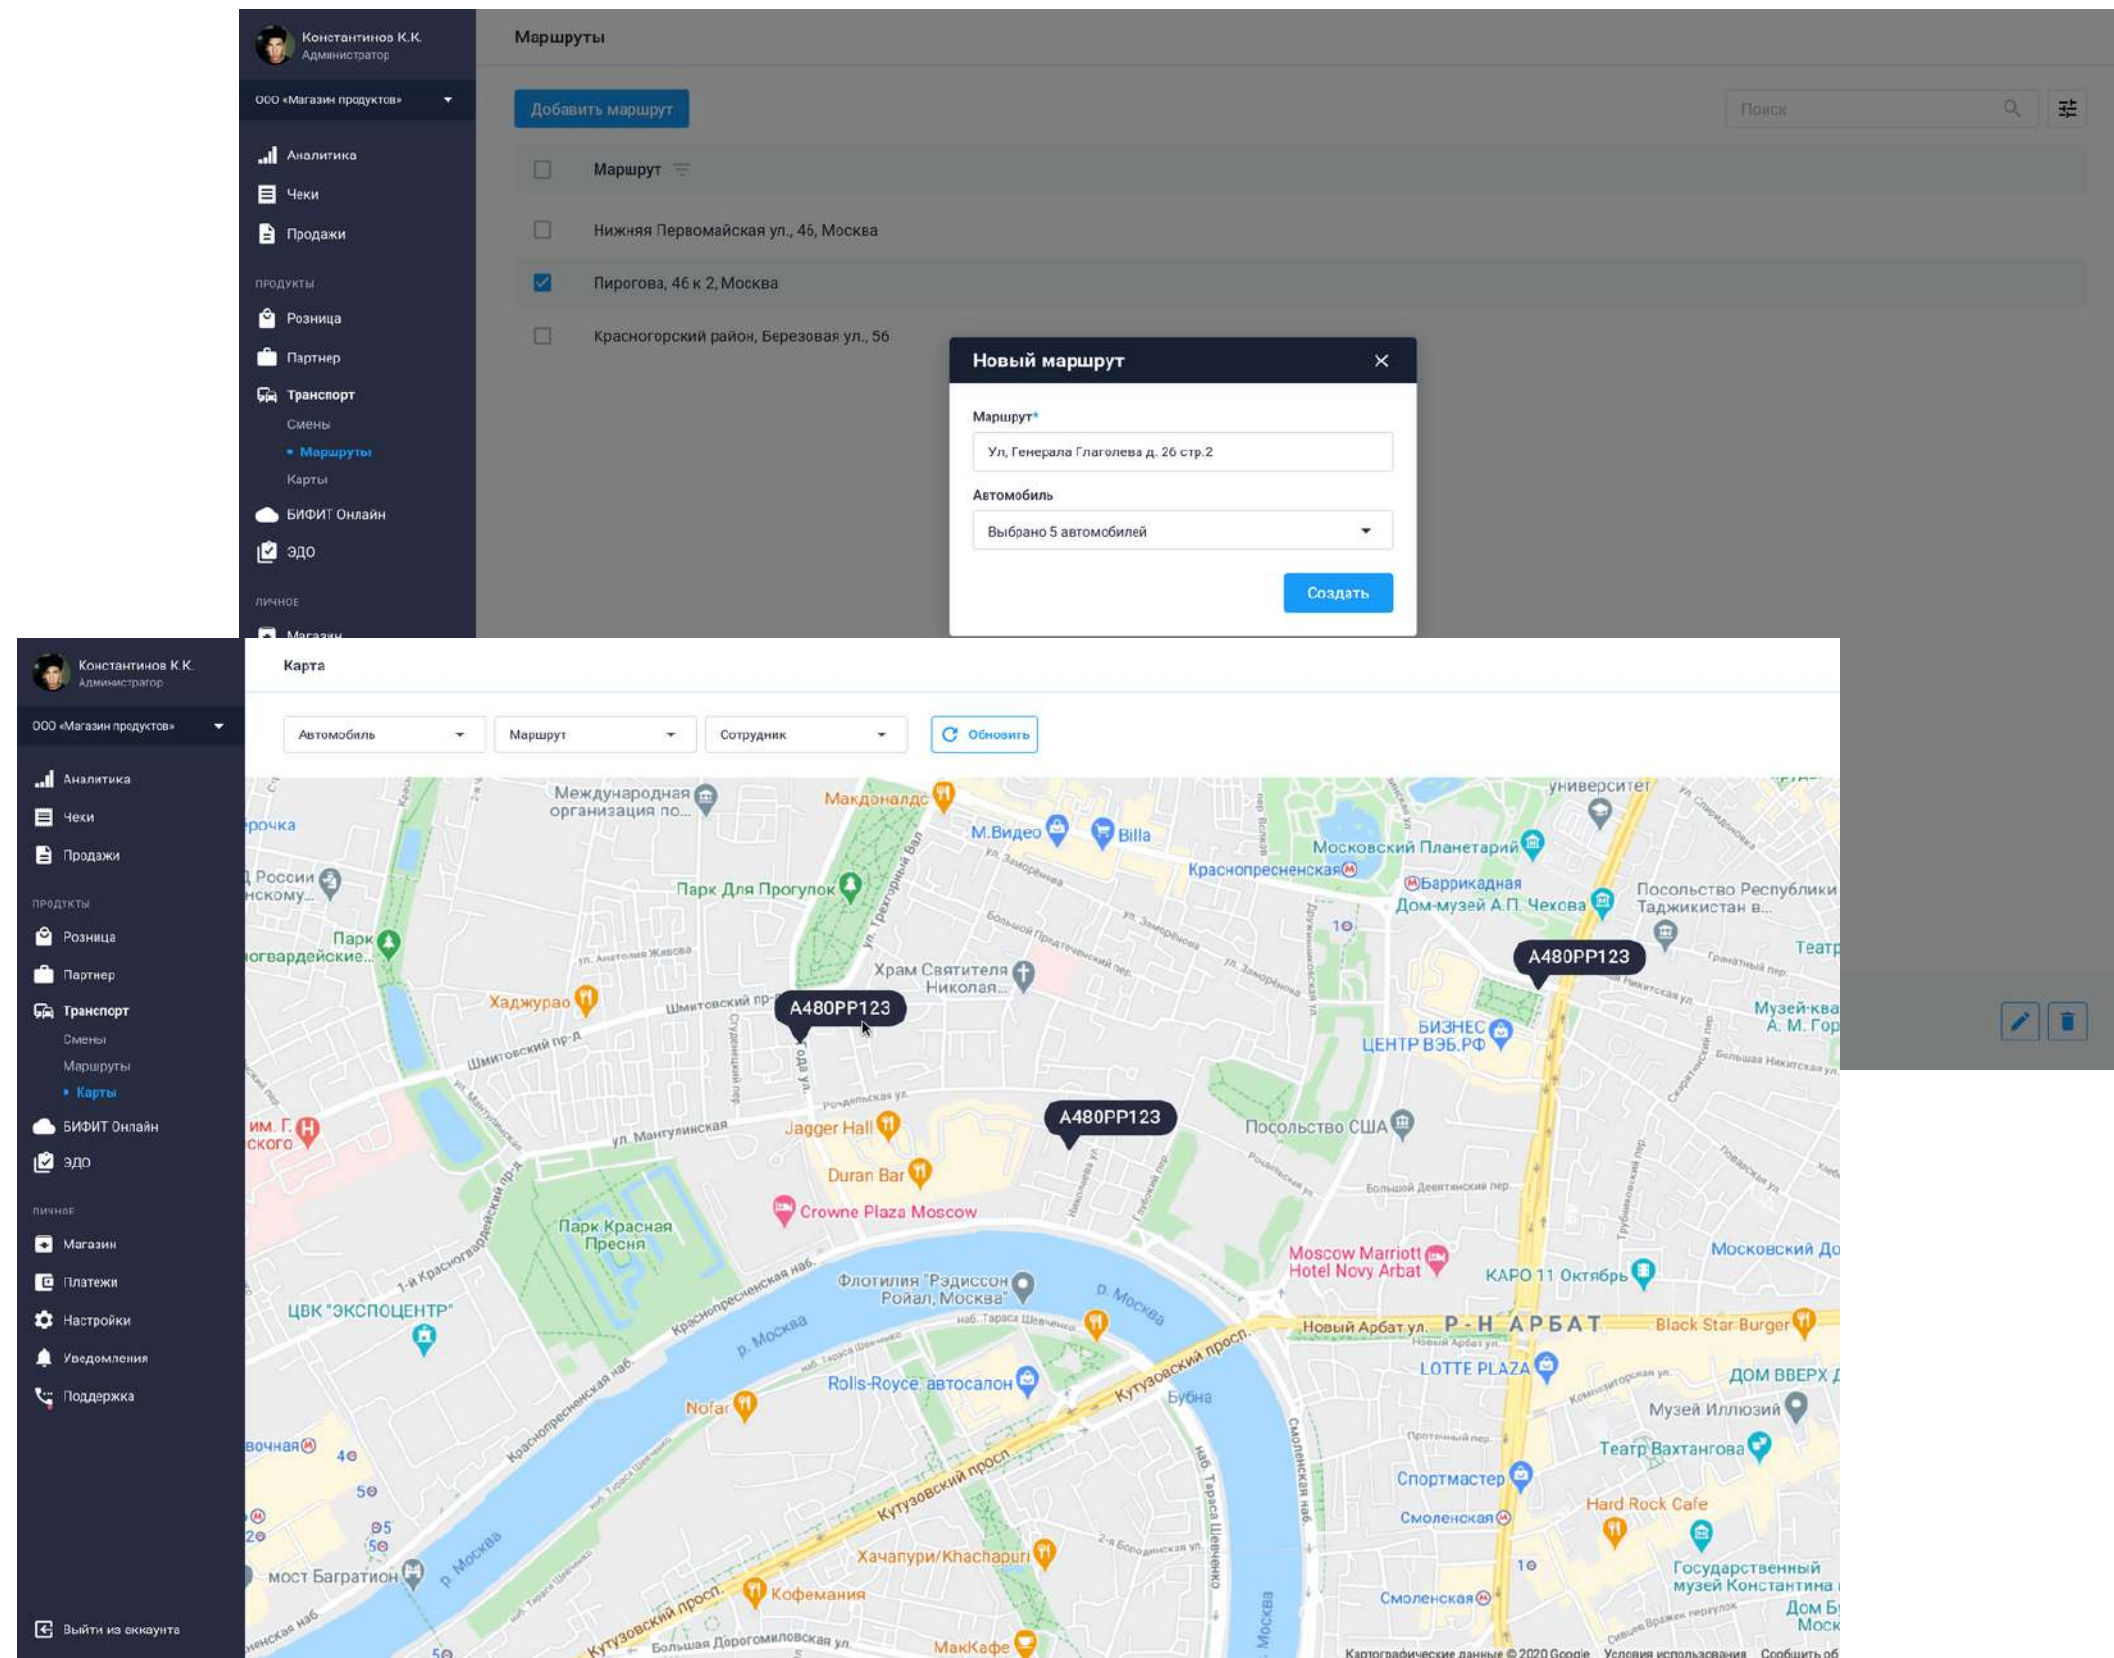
Константинов К.К.
Администратор

ООО «Магазин продуктов»

Аналитика
Чеки
Продажи

ПРОДУКТЫ
Розница
Партнер
Транспорт
Смены
Маршруты
Карты
БИФИТ Онлайн
ЭДО

ЛИЧНОЕ
Магазин

Маршруты

Добавить маршрут

Поиск

| | Маршрут |
|---|---|
| | Нижняя Первомайская ул., 46, Москва |
| ✓ | Пирогова, 46 к 2, Москва |
| | Красногорский район, Березовая ул., 56 |

Новый маршрут

Маршрут*
Ул, Генерала Глаголева д. 26 стр.2

Автомобиль
Выбрано 5 автомобилей

Создать

Константинов К.К.
Администратор

ООО «Магазин продуктов»

Аналитика
Чеки
Продажи

ПРОДУКТЫ
Розница
Партнер
Транспорт
Смены
Маршруты
Карты
БИФИТ Онлайн
ЭДО

ЛИЧНОЕ
Магазин
Платежи
Настройки
Уведомления
Поддержка

Выйти из аккаунта

Карта

Автомобиль
Маршрут
Сотрудник
Обновить

А480РР123
А480РР123
А480РР123

Международная организация по...
Макдоналдс
М.Видео
Billa
Университет
Московский Планетарий
Краснопресненская
Баррикадная
Дом-музей А.П. Чехова
Посольство Республики Таджикистан в...
Парк Для Прогулок
Парк
Храм Святителя Николая...
Хаджурао
Шмитовский пр-д
ул. Мантулинская
Jagger Hall
Duran Bar
Crowne Plaza Moscow
Парк Красная Пресня
Посольство США
БИЗНЕС ЦЕНТР ВЭБ.РФ
Музей-квартира А. М. Гор
Moscow Marriott Hotel Novy Arbat
КАРО 11 Октябрь
Московский До
Флотилия "Рэдиссон Ройал, Москва"
ЦВК "ЭКСПОЦЕНТР"
Новый Арбат ул.
Р-Н АРБАТ
Black Star Burger
LOTTE PLAZA
ДОМ ВВЕРХ
Rolls-Royce автосалон
Nofar
Кутузовский просп.
Бубна
Музей Иллюзий
Театр Вахтангова
Спортмастер
Hard Rock Cafe
Смоленская
Государственный музей Константина
мост Багратион
Хачапури/Khachapuri
Кофемания
МакКафе
р. Москва
Картографические данные © 2020 Google Условия использования Сообщить об